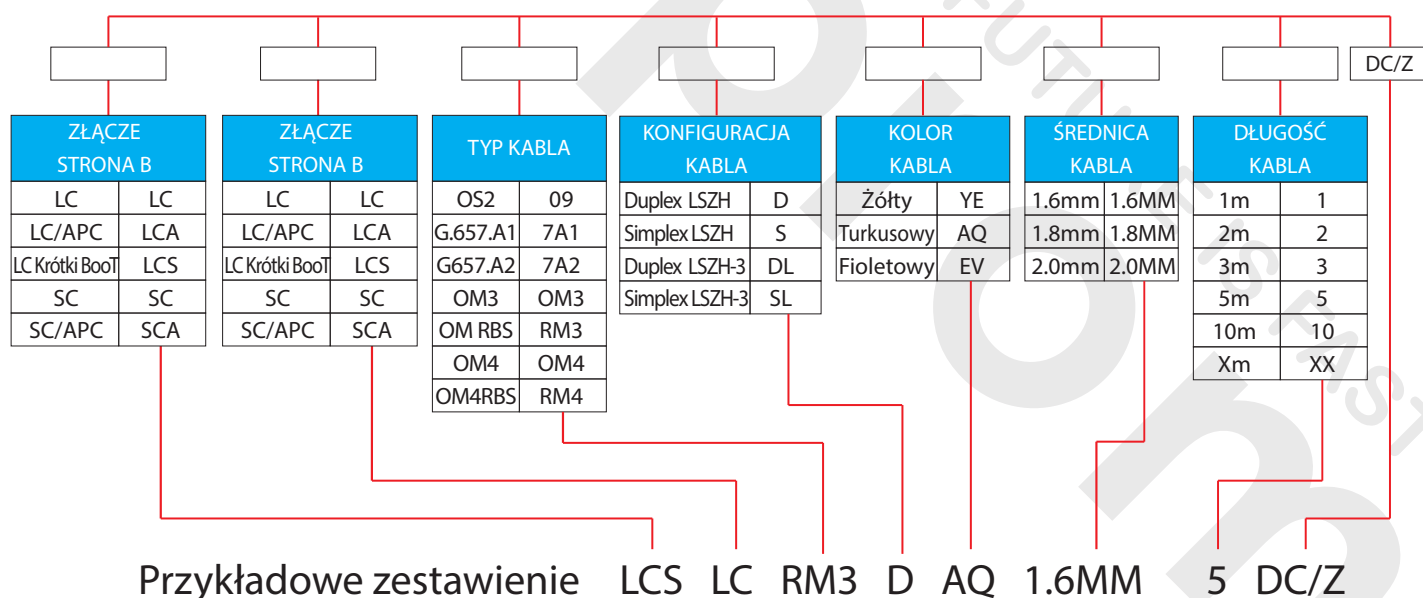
DC/Z

| ZŁĄCZE STRONA B | |
|---|---|
| LC | LC |
| LC/APC | LCA |
| LC Krótki BooT | LCS |
| SC | SC |
| SC/APC | SCA |

| ZŁĄCZE STRONA B | |
|---|---|
| LC | LC |
| LC/APC | LCA |
| LC Krótki BooT | LCS |
| SC | SC |
| SC/APC | SCA |

| TYP KABLA | |
|---|---|
| OS2 | 09 |
| G.657.A1 | 7A1 |
| G657.A2 | 7A2 |
| OM3 | OM3 |
| OM RBS | RM3 |
| OM4 | OM4 |
| OM4RBS | RM4 |

| KONFIGURACJA KABLA | |
|---|---|
| Duplex LSZH | D |
| Simplex LSZH | S |
| Duplex LSZH-3 | DL |
| Simplex LSZH-3 | SL |

| KOLOR KABLA | |
|---|---|
| Żółty | YE |
| Turkusowy | AQ |
| Fioletowy | EV |

| ŚREDNICA KABLA | |
|---|---|
| 1.6mm | 1.6MM |
| 1.8mm | 1.8MM |
| 2.0mm | 2.0MM |

| DŁUGOŚĆ KABLA | |
|---|---|
| 1m | 1 |
| 2m | 2 |
| 3m | 3 |
| 5m | 5 |
| 10m | 10 |
| Xm | XX |

Przykładowe zestawienie LCS LC RM3 D AQ 1.6MM 5 DC/Z